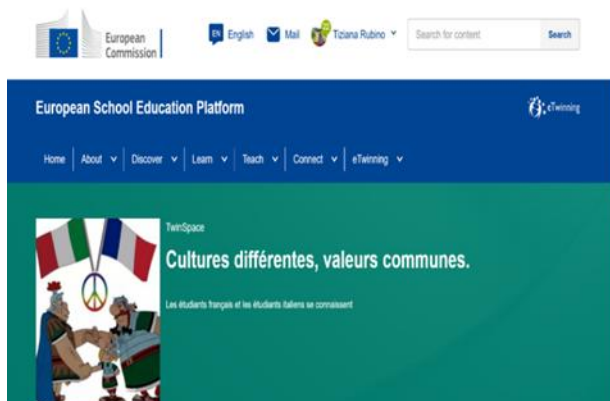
European Commission

EN English Mail Tiziana Rubino

Search for content Search

European School Education Platform

eTwinning

Home About Discover Learn Teach Connect eTwinning

TwinSpace

Cultures différentes, valeurs communes.

Les étudiants français et les étudiants italiens se connaissent